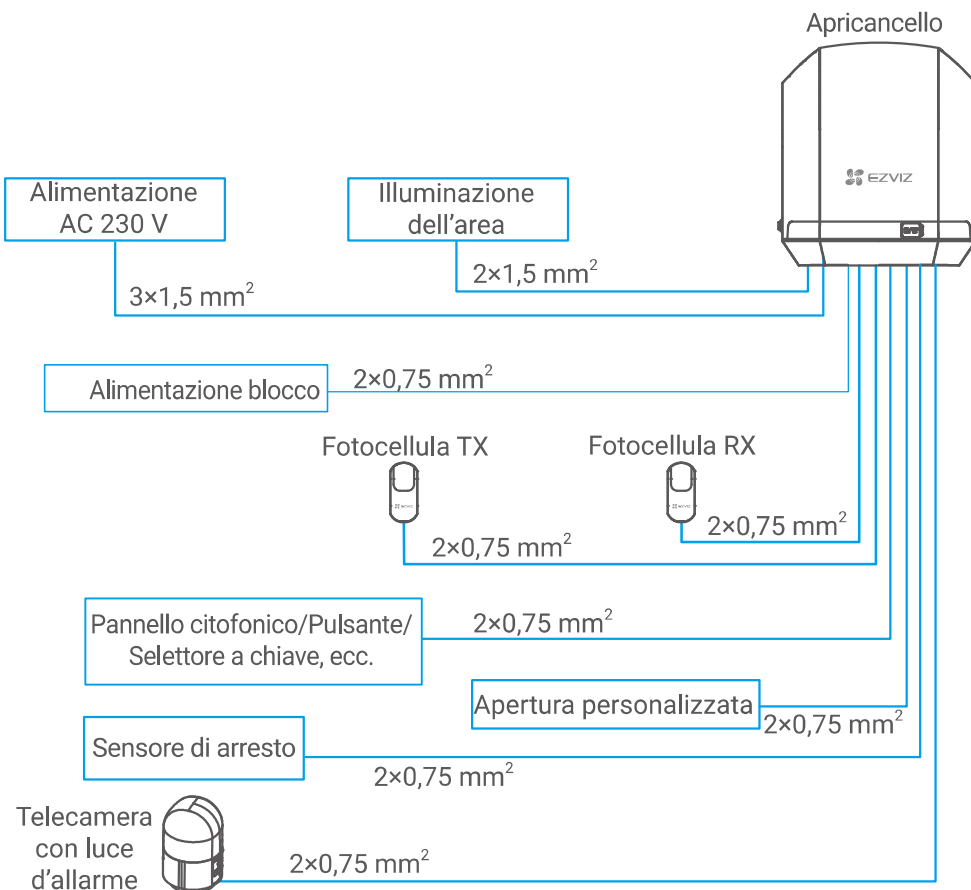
Apricancello

EZVIZ

Alimentazione AC 230 V

Illuminazione dell’area

$2×1,5$ mm$^2$

$3×1,5$ mm$^2$

Alimentazione blocco

$2×0,75$ mm$^2$

Fotocellula TX

Fotocellula RX

$2×0,75$ mm$^2$

$2×0,75$ mm$^2$

Pannello citofonico/Pulsante/ Selettore a chiave, ecc.

$2×0,75$ mm$^2$

Apertura personalizzata

$2×0,75$ mm$^2$

Sensore di arresto

$2×0,75$ mm$^2$

Telecamera con luce d’allarme

$2×0,75$ mm$^2$